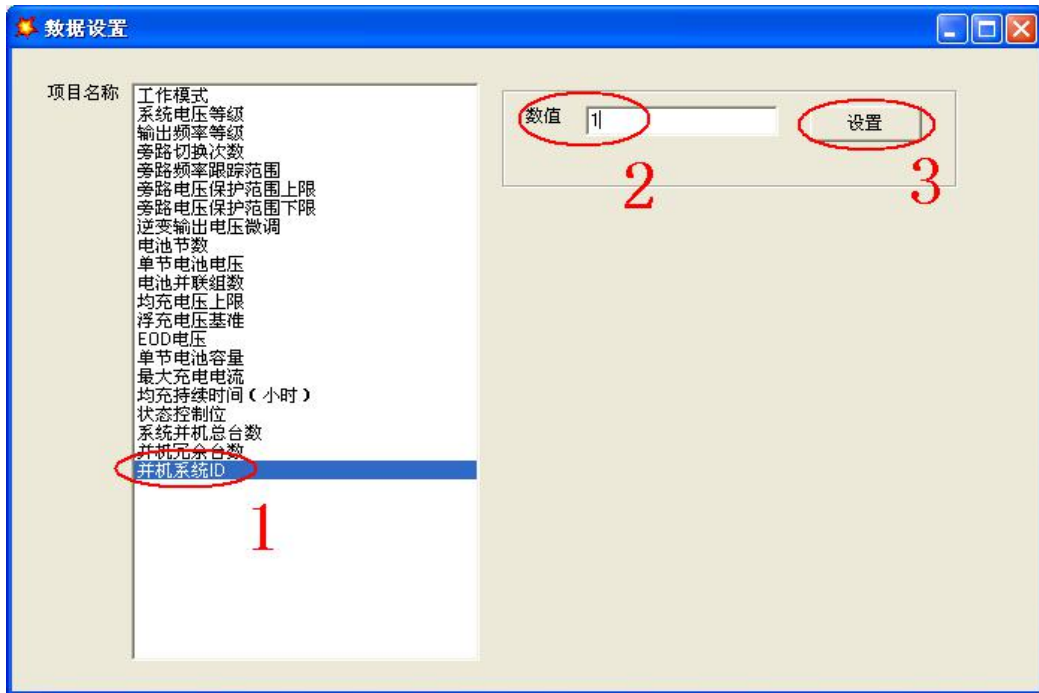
数据设置

项目名称

工作模式
系统电压等级
输出频率等级
旁路切换次数
旁路频率跟踪范围
旁路电压保护范围上限
旁路电压保护范围下限
逆变输出电压微调
电池节数
单节电池电压
电池并联组数
均充电压上限
浮充电压基准
EOD电压
单节电池容量
最大充电电流
均充持续时间（小时）
状态控制位
系统并机总台数
并机冗余台数
开机系统ID

1

数值 1

设置

2

3